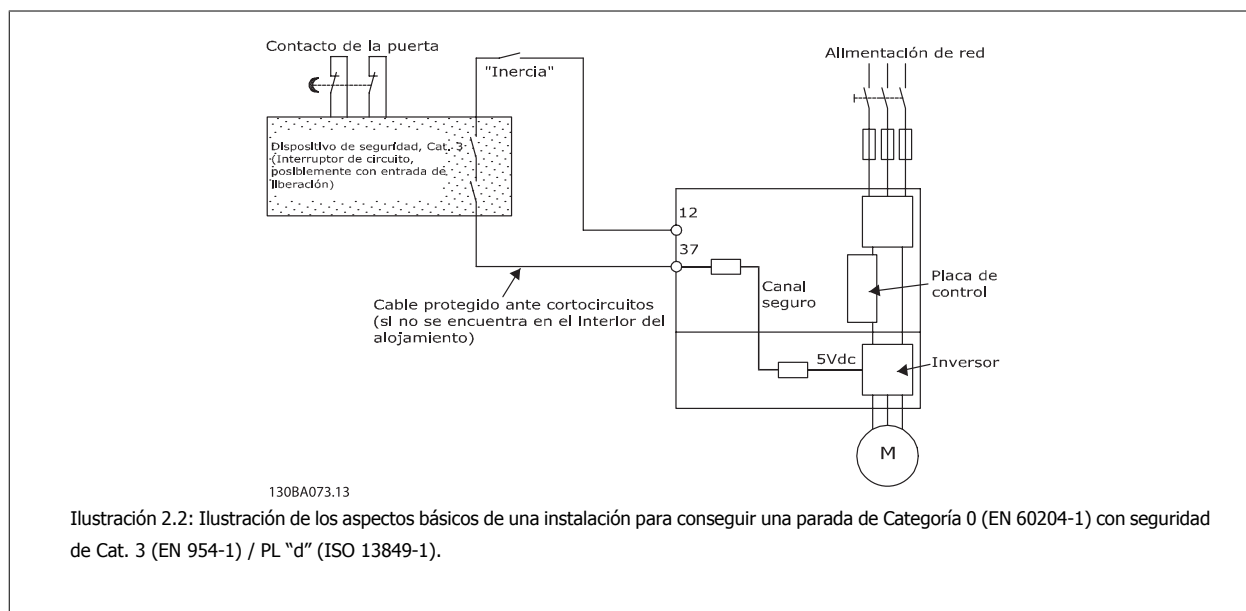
Contacto de la puerta

"Inercia"

Alimentación de red

Dispositivo de seguridad, Cat. 3 (Interruptor de circuito, posiblemente con entrada de liberación)

12

37

Canal seguro

Placa de control

Cable protegido ante cortocircuitos (si no se encuentra en el interior del alojamiento)

5Vdc

Inversor

M

130BA073.13

Ilustración 2.2: Ilustración de los aspectos básicos de una instalación para conseguir una parada de Categoría 0 (EN 60204-1) con seguridad de Cat. 3 (EN 954-1) / PL “d” (ISO 13849-1).